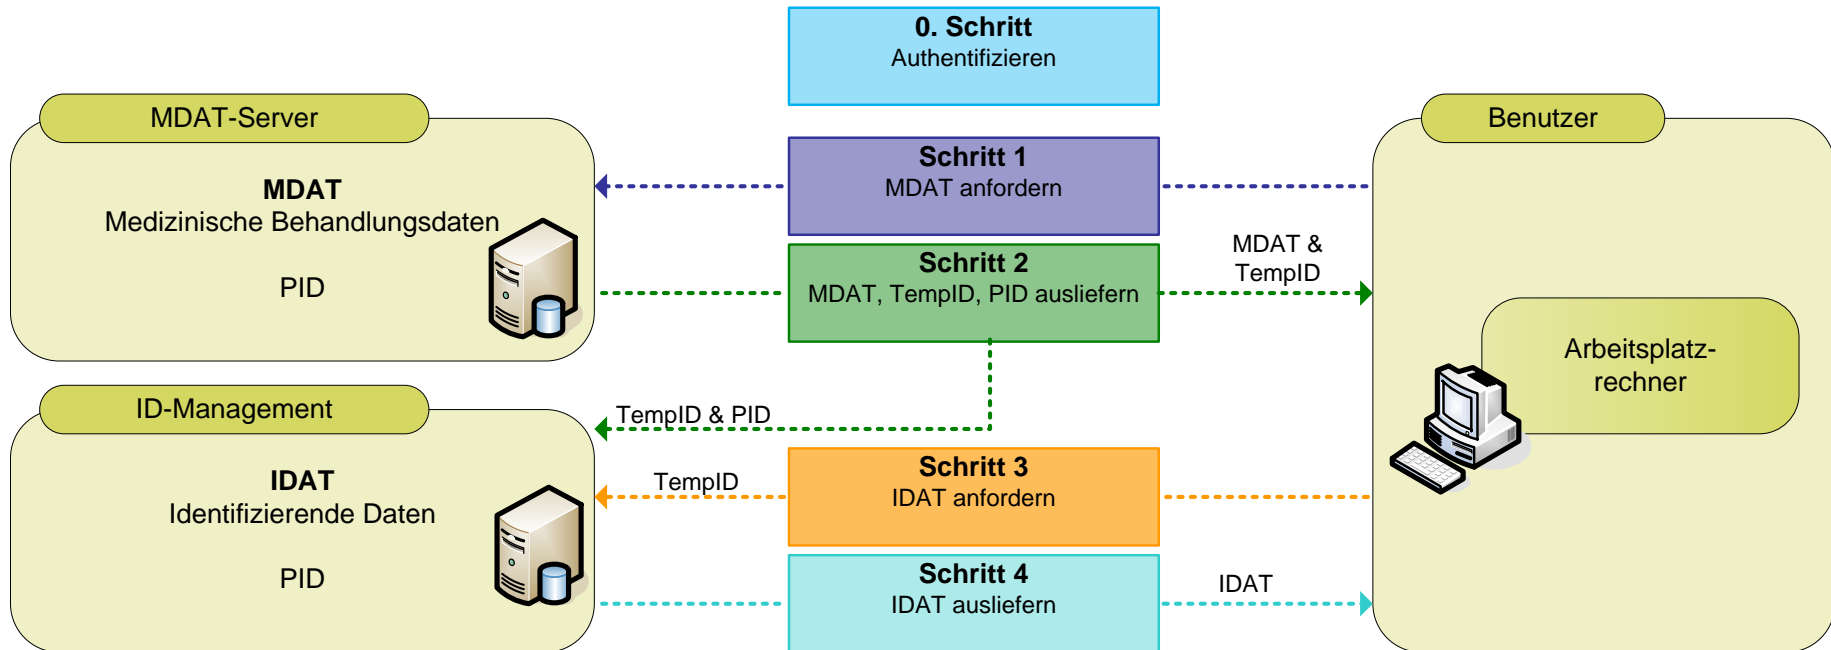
0. Schritt
Authentifizieren

MDAT-Server

MDAT
Medizinische Behandlungsdaten

PID

Schritt 1
MDAT anfordern

Schritt 2
MDAT, TempID, PID ausliefern

MDAT & TempID

Benutzer

Arbeitsplatzrechner

ID-Management

TempID & PID

IDAT
Identifizierende Daten

PID

TempID

Schritt 3
IDAT anfordern

Schritt 4
IDAT ausliefern

IDAT